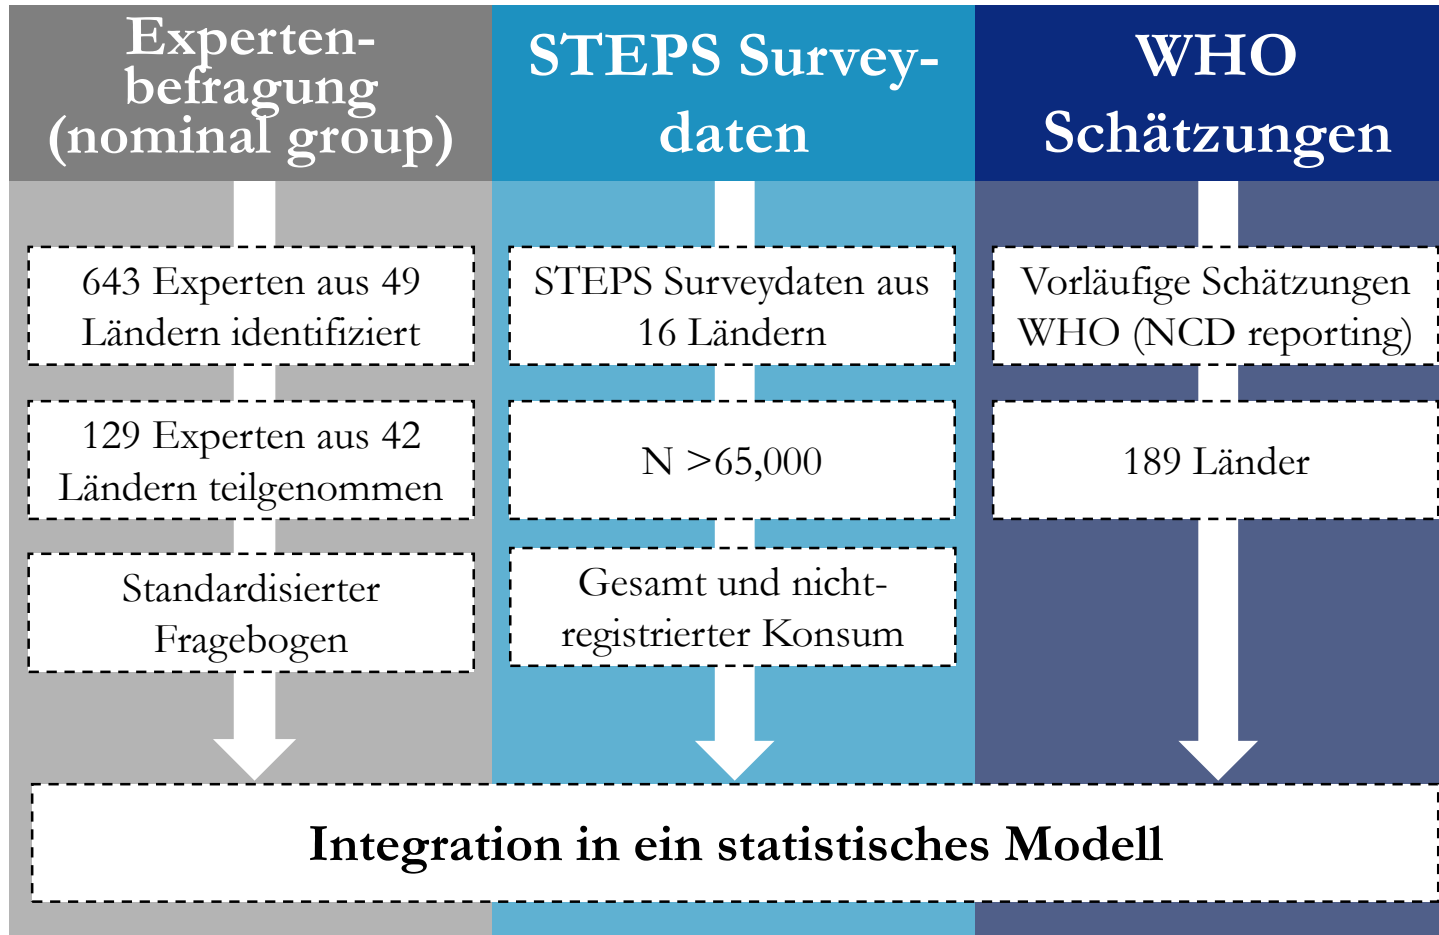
Experten-befragung (nominal group)

643 Experten aus 49 Ländern identifiziert

129 Experten aus 42 Ländern teilgenommen

Standardisierter Fragebogen

STEPS Survey-daten

STEPS Surveydaten aus 16 Ländern

N >65,000

Gesamt und nicht-registrierter Konsum

WHO Schätzungen

Vorläufige Schätzungen WHO (NCD reporting)

189 Länder

Integration in ein statistisches Modell